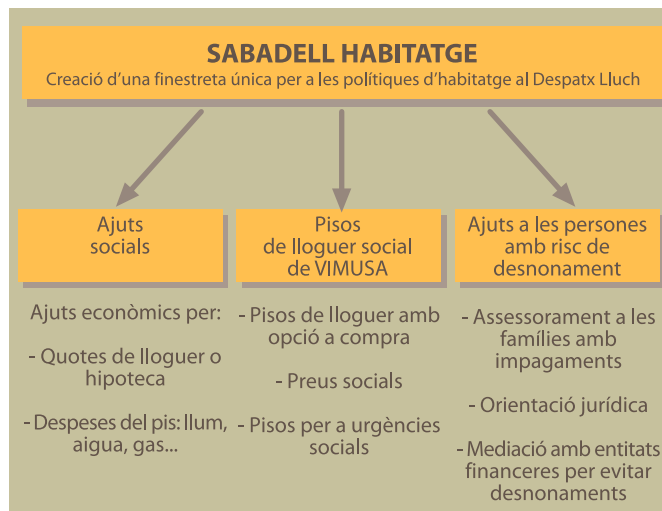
SABADELL HABITATGE
Creació d'una finestreta única per a les polítiques d'habitatge al Despatx Lluch

Ajuts socials

Pisos de lloguer social de VIMUSA

Ajuts a les persones amb risc de desnonament

Ajuts econòmics per:

- Quotes de lloguer o hipoteca

- Despeses del pis: llum, aigua, gas...

- Pisos de lloguer amb opció a compra

- Preus socials

- Pisos per a urgències socials

- Assessorament a les famílies amb impagaments

- Orientació jurídica

- Mediació amb entitats financeres per evitar desnonaments